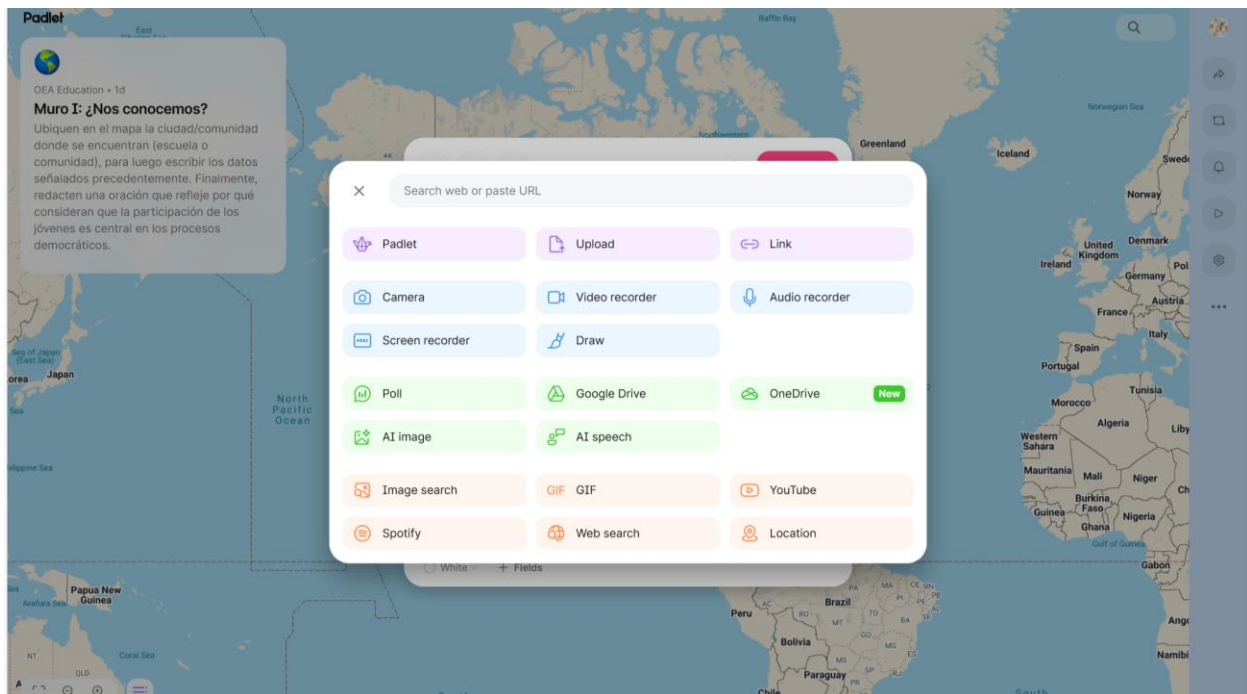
Padlet

OEA Education • 1d
Muro I: ¿Nos conocemos?
Ubiquen en el mapa la ciudad/comunidad donde se encuentran (escuela o comunidad), para luego escribir los datos señalados precedentemente. Finalmente, redacten una oración que refleje por qué consideran que la participación de los jóvenes es central en los procesos democráticos.

Search web or paste URL

Padlet
Upload
Link
Camera
Video recorder
Audio recorder
Screen recorder
Draw
Poll
Google Drive
OneDrive
New
AI image
AI speech
Image search
GIF
YouTube
Spotify
Web search
Location

White
+ Fields

Baffin Bay
Greenland
Iceland
Norwegian Sea
Norway
United Kingdom
Ireland
Denmark
Germany
France
Austria
Italy
Spain
Portugal
Tunisia
Morocco
Algeria
Western Sahara
Mauritania
Mali
Niger
Burkina Faso
Guinea
Nigeria
Ghana
Gulf of Guinea
Gabon
North Pacific Ocean
Sea of Japan (East Sea)
Japan
Philippine Sea
Papua New Guinea
Arafura Sea
Coral Sea
Brazil
Peru
Bolivia
Paraguay
Chile
South
Northwestern
AK
NT
QLD